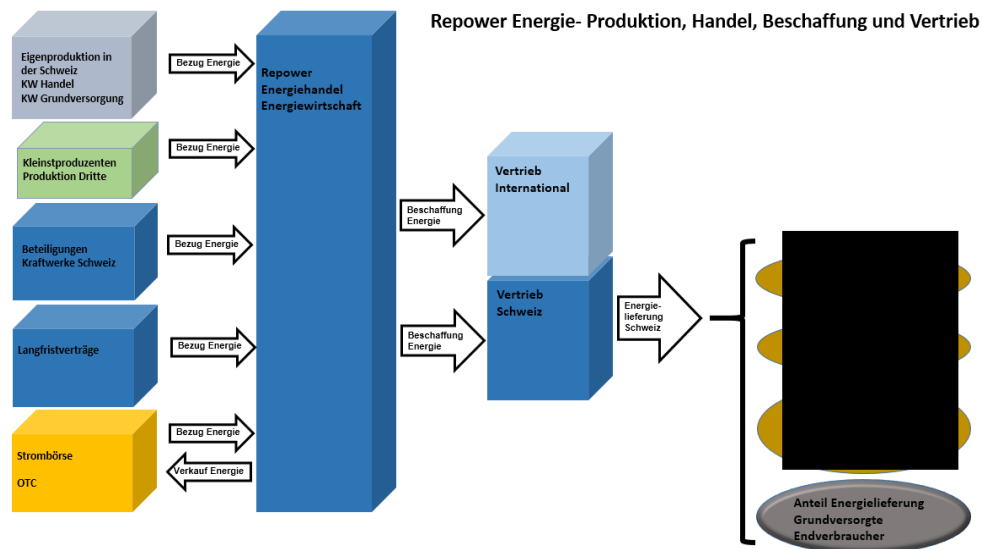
Repower Energie- Produktion, Handel, Beschaffung und Vertrieb

Eigenproduktion in der Schweiz
KW Handel
KW Grundversorgung

Bezug Energie

Kleinstproduzenten
Produktion Dritte

Bezug Energie

Beteiligungen
Kraftwerke Schweiz

Bezug Energie

Langfristverträge

Bezug Energie

Strombörse

OTC

Bezug Energie

Verkauf Energie

Repower
Energiehandel
Energiewirtschaft

Beschaffung Energie

Beschaffung Energie

Vertrieb
International

Vertrieb
Schweiz

Energielieferung Schweiz

Anteil Energielieferung
Grundversorgte
Endverbraucher